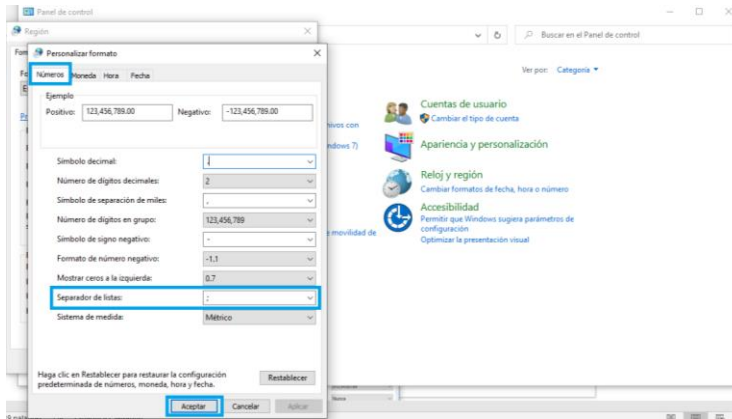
Panel de control

Región

Personalizar formato

Números Moneda Hora Fecha

Ejemplo

Positivo: 123,456,789.00 Negativo: -123,456,789.00

Símbolo decimal: .

Número de dígitos decimales: 2

Símbolo de separación de miles: ,

Número de dígitos en grupo: 123,456,789

Símbolo de signo negativo: -

Formato de número negativo: -1.1

Mostrar ceros a la izquierda: 0.7

Separador de listas: ;

Sistema de medida: Métrico

Haga clic en Restablecer para restaurar la configuración predeterminada de números, moneda, hora y fecha.

Restablecer

Aceptar Cancelar Aplicar

Buscar en el Panel de control

Ver por: Categoría ▾

Cuentas de usuario
Cambiar el tipo de cuenta

Apariencia y personalización

Reloj y región
Cambiar formatos de fecha, hora o número

Accesibilidad
Permitir que Windows sugiera parámetros de configuración
Optimizar la presentación visual

nivos con
ndows 7)
movilidad de